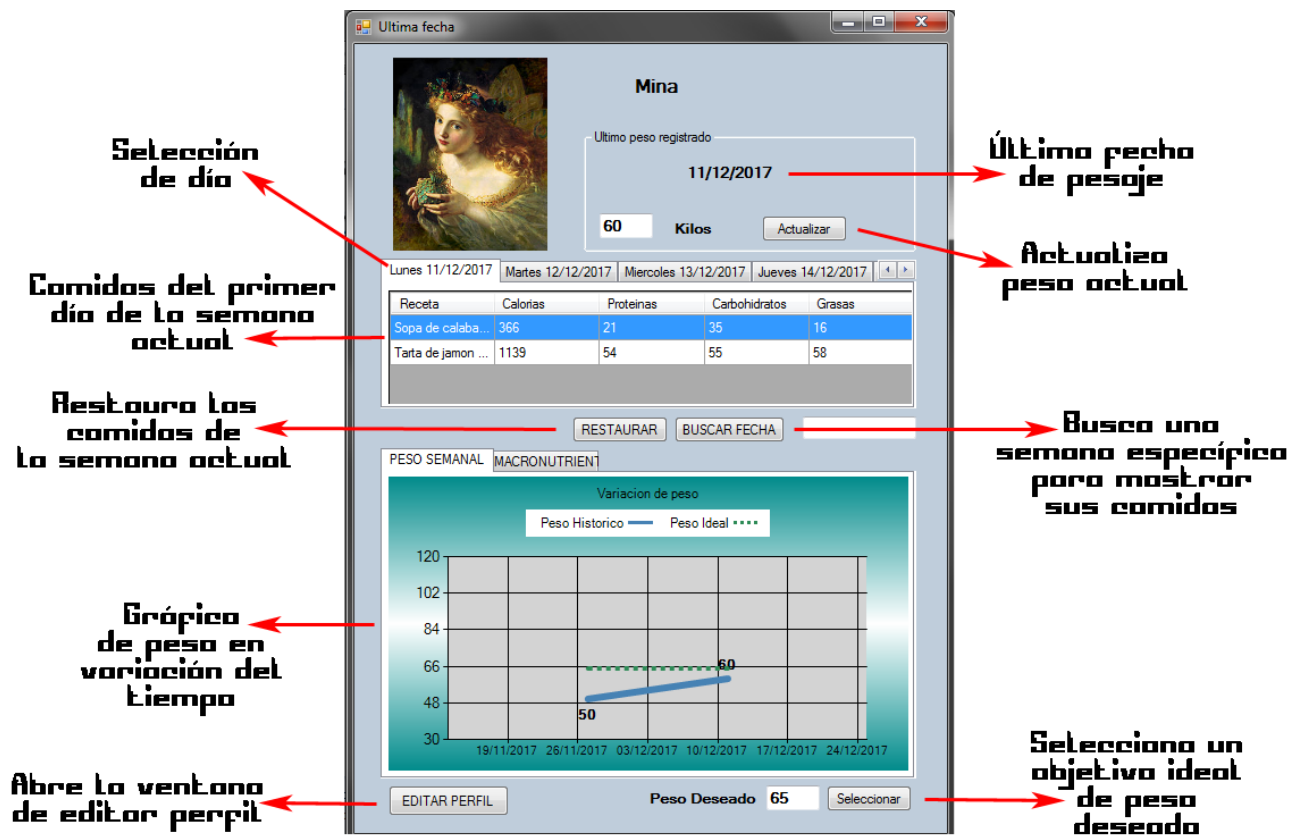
Ultima fecha

Mina

Ultimo peso registrado

11/12/2017

60 Kilos Actualizar

Selección de día

Última fecha de pesaje

Actualiza peso actual

Lunes 11/12/2017 | Martes 12/12/2017 | Miercoles 13/12/2017 | Jueves 14/12/2017

Comidas del primer día de la semana actual

| Receta | Calorias | Proteinas | Carbohidratos | Grasas |
|---|---|---|---|---|
| Sopa de calaba... | 366 | 21 | 35 | 16 |
| Tarta de jamon ... | 1139 | 54 | 55 | 58 |

Restaura las comidas de la semana actual

RESTAURAR BUSCAR FECHA

Busca una semana específica para mostrar sus comidas

PESO SEMANAL MACRONUTRIENT

Variacion de peso

Peso Historico Peso Ideal

120
102
84
66
48
30

60
50

19/11/2017 26/11/2017 03/12/2017 10/12/2017 17/12/2017 24/12/2017

Gráfica de peso en variación del tiempo

Abre la ventana de editor perfil

EDITAR PERFIL

Peso Deseado 65 Seleccionar

Selecciona un objetivo ideal de peso deseado